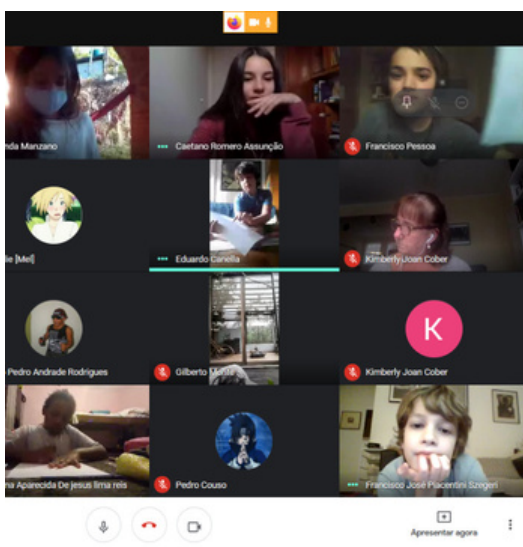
nda Manzano

Caetano Romero Assunção

Francisco Pessoa

lie [Mel]

Eduardo Canella

Kimberly Joan Cober

Pedro Andrade Rodrigues

Gilberto M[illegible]

K

Kimberly Joan Cober

na Aparecida De jesus lima reis

Pedro Couso

Francisco José Piacentini Szegeri

Apresentar agora